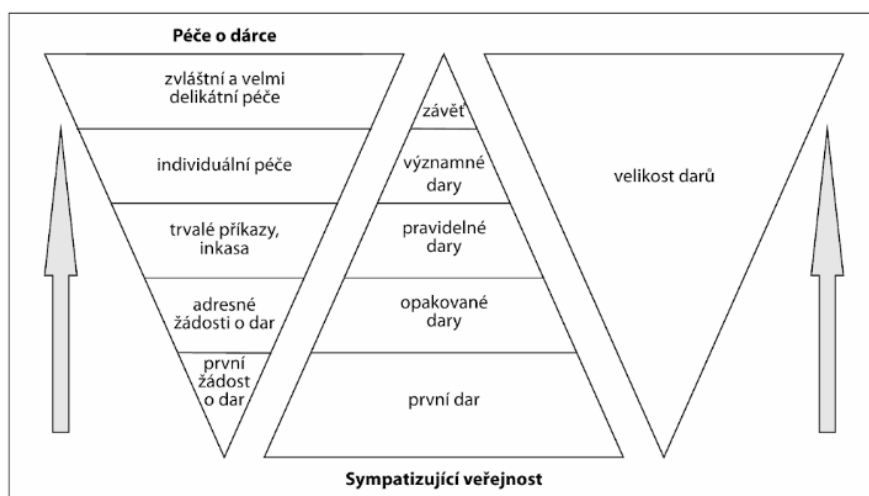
Péče o dárce

zvláštní a velmi delikátní péče

individuální péče

trvalé příkazy, inkasa

adresné žádosti o dar

první žádost o dar

závěť

významné dary

pravidelné dary

opakované dary

první dar

velikost darů

Sympatizující veřejnost